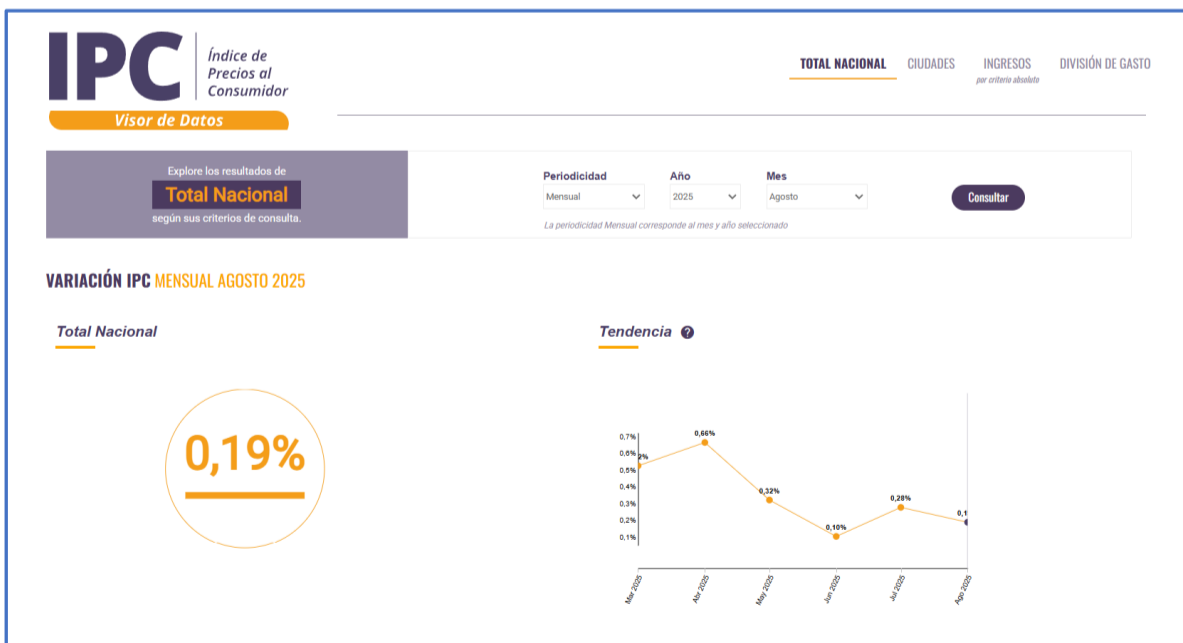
IPC
Índice de Precios al Consumidor
Visor de Datos

TOTAL NACIONAL CIUDADES INGRESOS por criterio absoluto DIVISIÓN DE GASTO

Explore los resultados de
Total Nacional
según sus criterios de consulta.

Periodicidad
Mensual
Año
2025
Mes
Agosto
Consultar
La periodicidad Mensual corresponde al mes y año seleccionado

VARIACIÓN IPC MENSUAL AGOSTO 2025

Total Nacional

0,19%

Tendencia ?

0,7%
0,6%
0,5%
0,4%
0,3%
0,2%
0,1%
2%
0,66%
0,32%
0,10%
0,28%
0,1
Mar 2025
Abr 2025
May 2025
Jun 2025
Jul 2025
Ago 2025